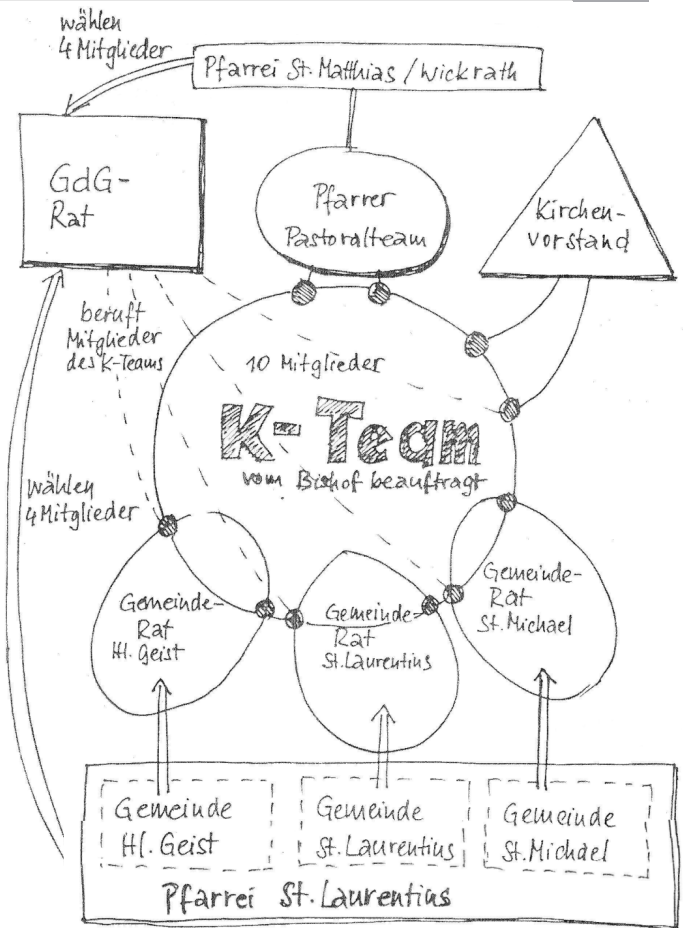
wählen 4 Mitglieder

Pfarrei St. Matthias / Wickrath

GdG-Rat

Pfarrer Pastoralteam

Kirchenvorstand

beruft Mitglieder des K-Teams

10 Mitglieder

K-Team

vom Bischof beauftragt

wählen 4 Mitglieder

Gemeinde-Rat Hl. Geist

Gemeinde-Rat St. Laurentius

Gemeinde-Rat St. Michael

Gemeinde Hl. Geist

Gemeinde St. Laurentius

Gemeinde St. Michael

Pfarrei St. Laurentius